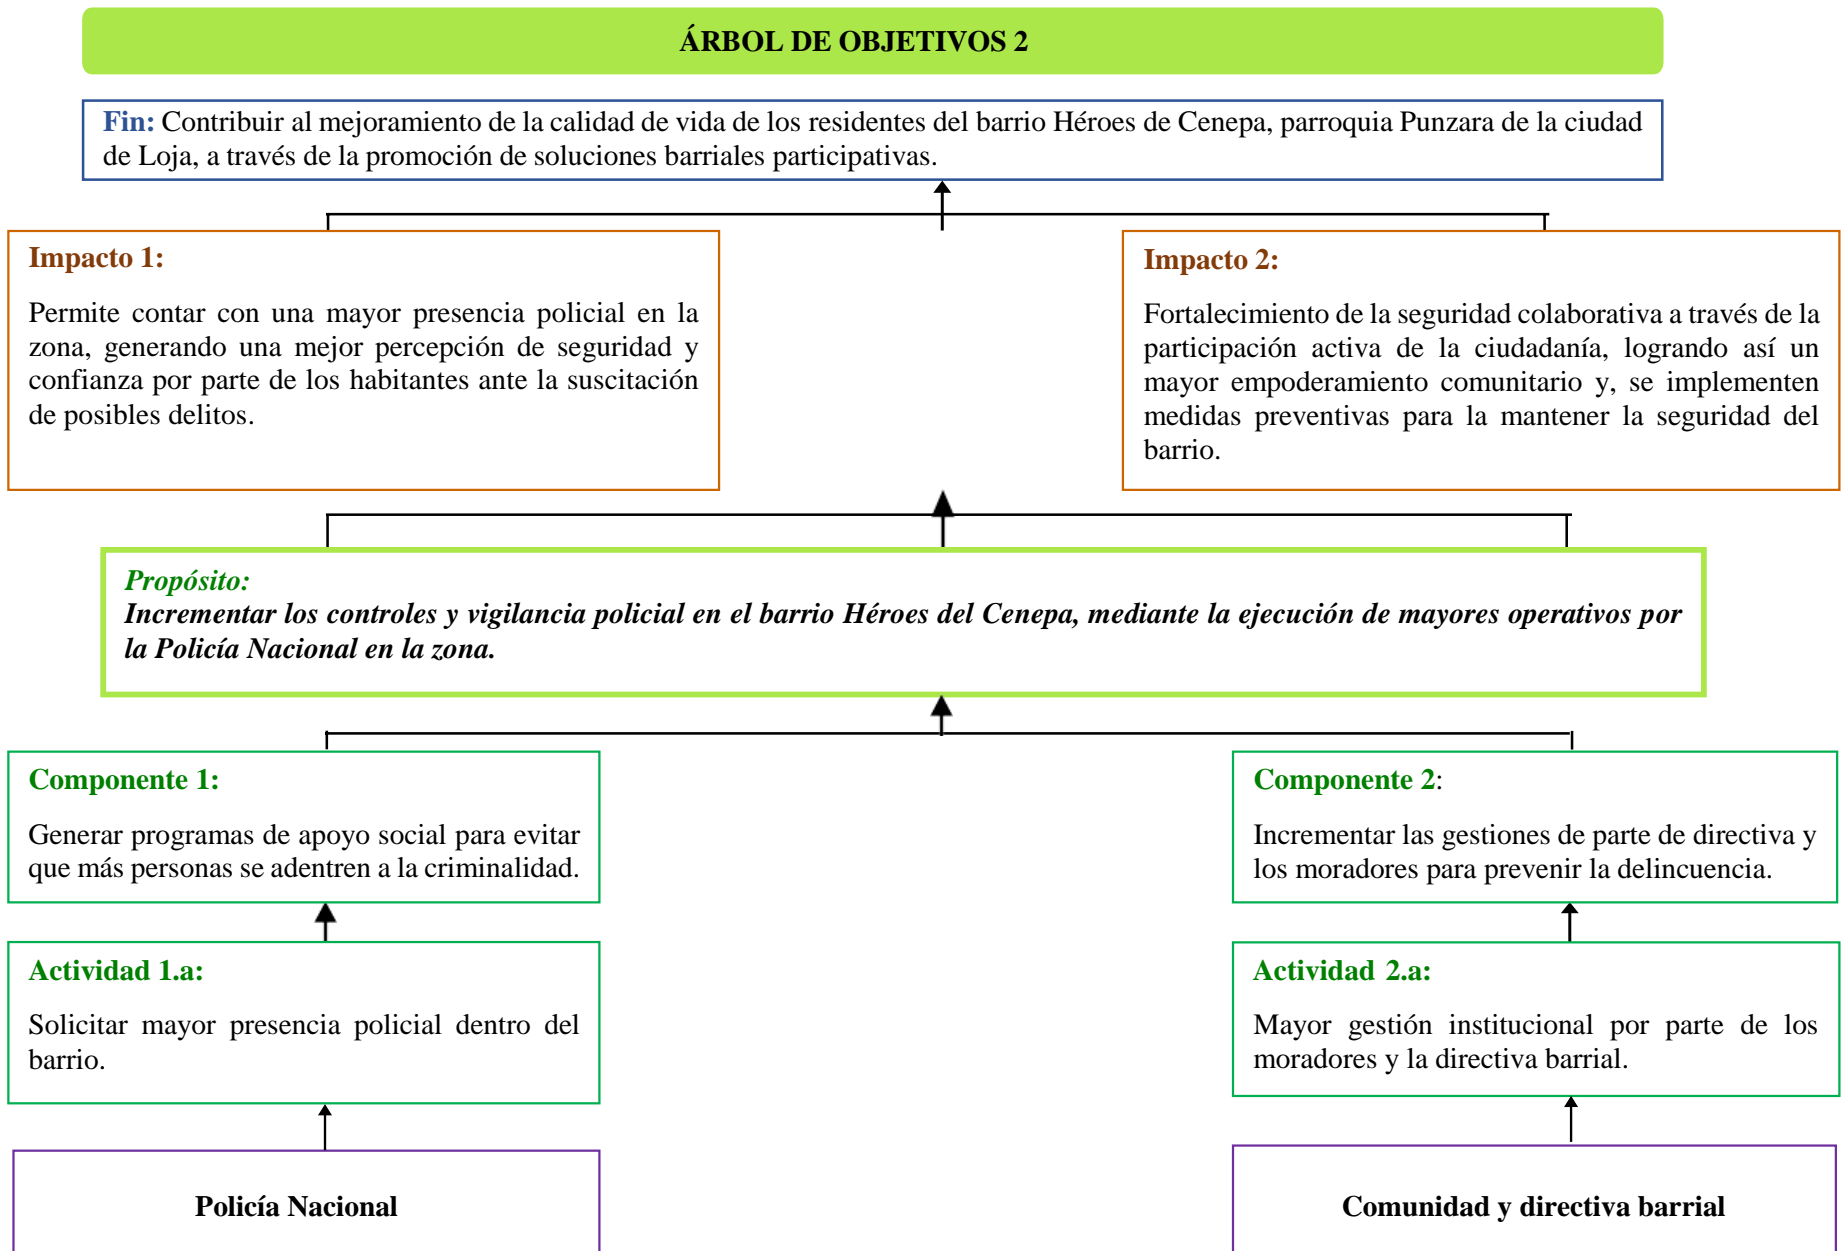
ÁRBOL DE OBJETIVOS 2

Fin: Contribuir al mejoramiento de la calidad de vida de los residentes del barrio Héroes de Cenepa, parroquia Punzara de la ciudad de Loja, a través de la promoción de soluciones barriales participativas.

Impacto 1:

Permite contar con una mayor presencia policial en la zona, generando una mejor percepción de seguridad y confianza por parte de los habitantes ante la suscitación de posibles delitos.

Impacto 2:

Fortalecimiento de la seguridad colaborativa a través de la participación activa de la ciudadanía, logrando así un mayor empoderamiento comunitario y, se implementen medidas preventivas para la mantener la seguridad del barrio.

Propósito:
Incrementar los controles y vigilancia policial en el barrio Héroes del Cenepa, mediante la ejecución de mayores operativos por la Policía Nacional en la zona.

Componente 1:

Generar programas de apoyo social para evitar que más personas se adentren a la criminalidad.

Componente 2:

Incrementar las gestiones de parte de directiva y los moradores para prevenir la delincuencia.

Actividad 1.a:

Solicitar mayor presencia policial dentro del barrio.

Actividad 2.a:

Mayor gestión institucional por parte de los moradores y la directiva barrial.

Policía Nacional

Comunidad y directiva barrial